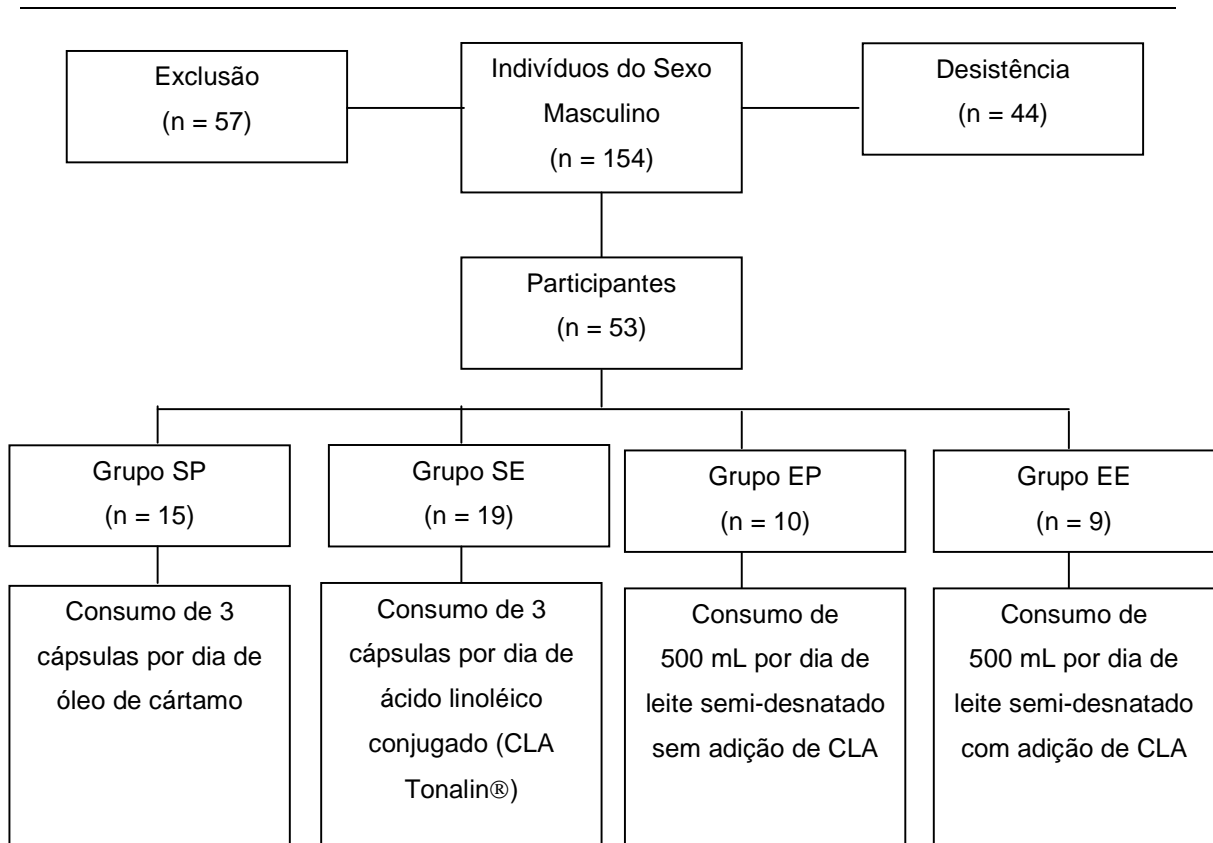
Exclusão
(n = 57)

Indivíduos do Sexo Masculino
(n = 154)

Desistência
(n = 44)

Participantes
(n = 53)

Grupo SP
(n = 15)

Grupo SE
(n = 19)

Grupo EP
(n = 10)

Grupo EE
(n = 9)

Consumo de 3 cápsulas por dia de óleo de cártamo

Consumo de 3 cápsulas por dia de ácido linoléico conjugado (CLA Tonalin®)

Consumo de 500 mL por dia de leite semi-desnatado sem adição de CLA

Consumo de 500 mL por dia de leite semi-desnatado com adição de CLA